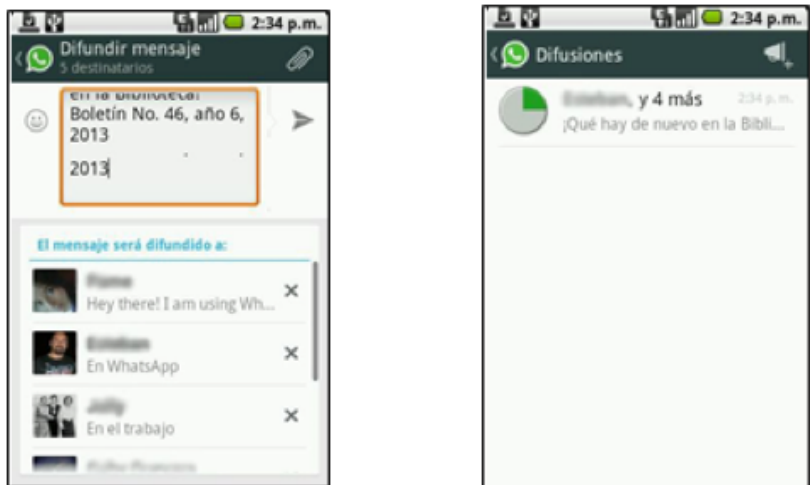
2:34 p.m.

Difundir mensaje
5 destinatarios

en la biblioteca:
Boletín No. 46, año 6, 2013

2013

El mensaje será difundido a:

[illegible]
Hey there! I am using Wh...

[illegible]
En WhatsApp

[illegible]
En el trabajo

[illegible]

2:34 p.m.

Difusiones

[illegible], y 4 más
2:34 p.m.
¡Qué hay de nuevo en la Bibli...